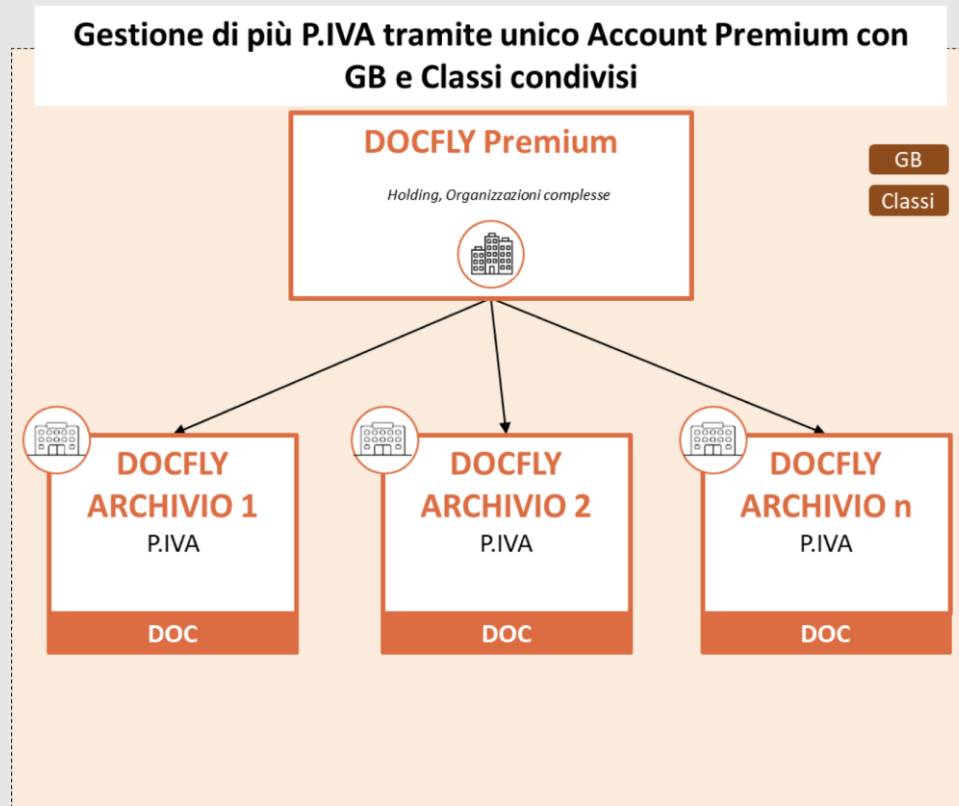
Gestione di più P.IVA tramite unico Account Premium con GB e Classi condivisi

DOCFLY Premium

Holding, Organizzazioni complesse

GB

Classi

DOCFLY ARCHIVIO 1
P.IVA
DOC

DOCFLY ARCHIVIO 2
P.IVA
DOC

DOCFLY ARCHIVIO n
P.IVA
DOC